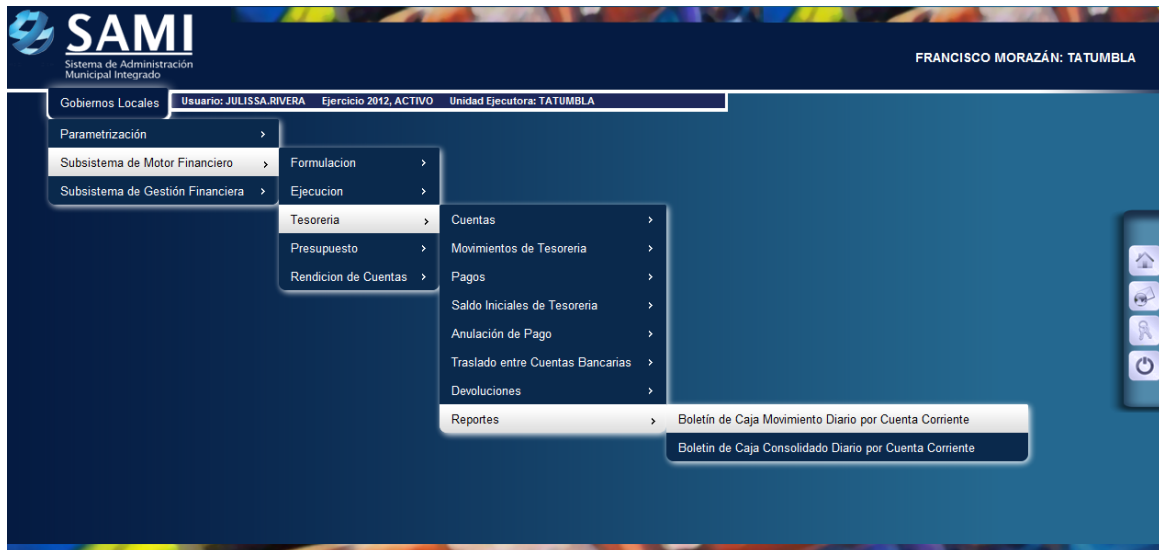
SAMI
Sistema de Administración Municipal Integrado

FRANCISCO MORAZÁN: TATUMBLA

Gobiernos Locales
Usuario: JULISSA.RIVERA Ejercicio 2012, ACTIVO Unidad Ejecutora: TATUMBLA

Parametrización ›
Subsistema de Motor Financiero ›
Subsistema de Gestión Financiera ›

Formulacion ›
Ejecucion ›
Tesoreria ›
Presupuesto ›
Rendicion de Cuentas ›

Cuentas ›
Movimientos de Tesoreria ›
Pagos ›
Saldo Iniciales de Tesoreria ›
Anulación de Pago ›
Traslado entre Cuentas Bancarias ›
Devoluciones ›
Reportes ›

Boletín de Caja Movimiento Diario por Cuenta Corriente
Boletin de Caja Consolidado Diario por Cuenta Corriente